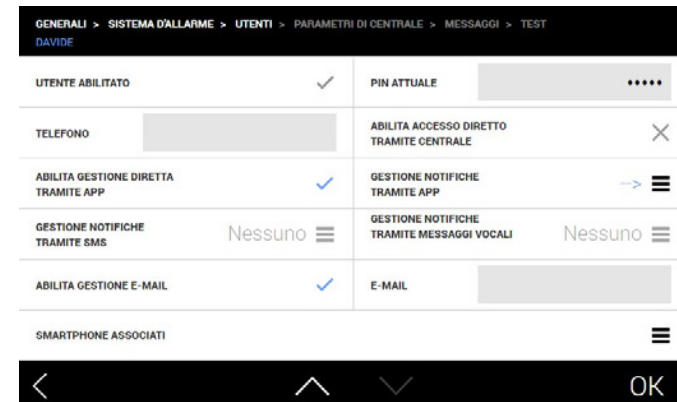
GENERALI > SISTEMA D'ALLARME > UTENTI > PARAMETRI DI CENTRALE > MESSAGGI > TEST
DAVIDE

| | | | |
|---|---|---|---|
| UTENTE ABILITATO | ✓ | PIN ATTUALE | ••••• |
| TELEFONO | | ABILITA ACCESSO DIRETTO TRAMITE CENTRALE | ✕ |
| ABILITA GESTIONE DIRETTA TRAMITE APP | ✓ | GESTIONE NOTIFICHE TRAMITE APP | --> |
| GESTIONE NOTIFICHE TRAMITE SMS | Nessuno | GESTIONE NOTIFICHE TRAMITE MESSAGGI VOCALI | Nessuno |
| ABILITA GESTIONE E-MAIL | ✓ | E-MAIL | |

SMARTPHONE ASSOCIATI

OK